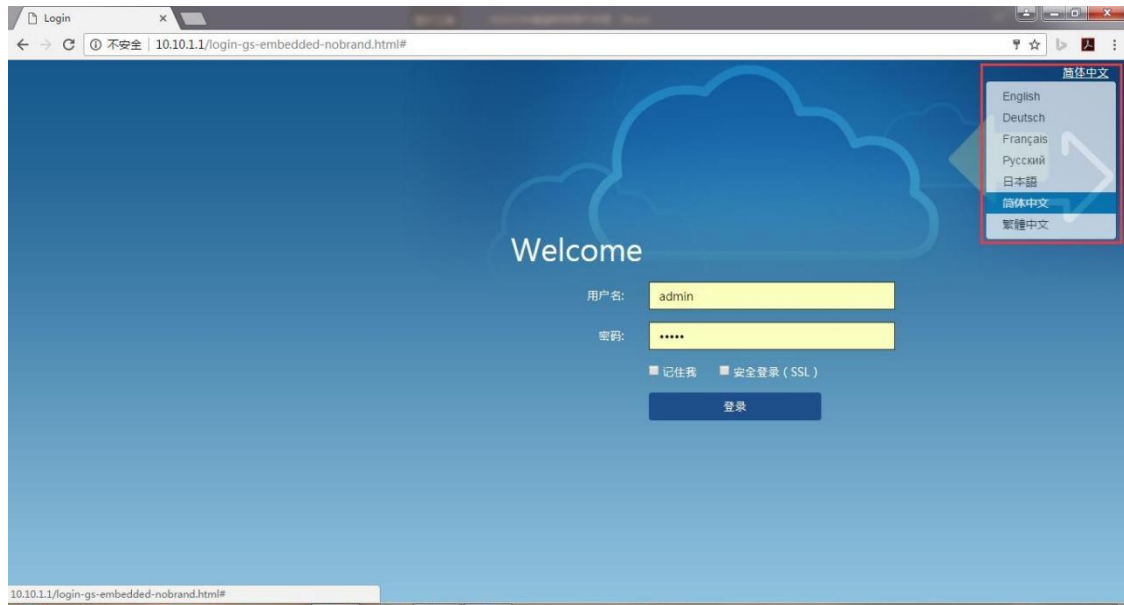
Login ×

← → C ⓘ 不安全 | 10.10.1.1/login-gs-embedded-nobrand.html#

简体中文

English
Deutsch
Français
Русский
日本語
简体中文
繁體中文

Welcome

用户名: admin

密码: •••••

记住我 安全登录（SSL）

登录

10.10.1.1/login-gs-embedded-nobrand.html#